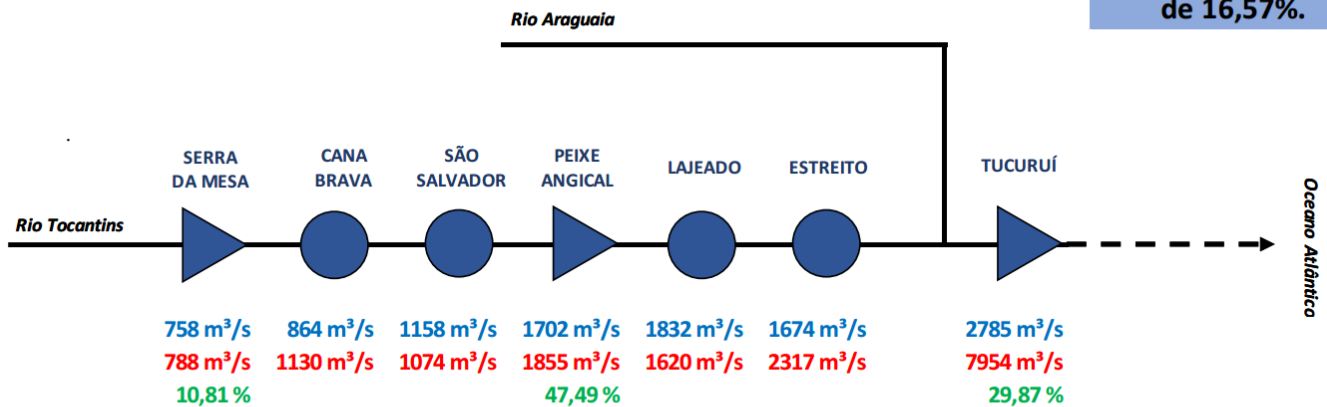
de 16,57%.

Rio Araguaia

Rio Tocantins

SERRA DA MESA

CANA BRAVA

SÃO SALVADOR

PEIXE ANGICAL

LAJEADO

ESTREITO

TUCURUÍ

Oceano Atlântico

758 m³/s
788 m³/s
10,81 %

864 m³/s
1130 m³/s

1158 m³/s
1074 m³/s

1702 m³/s
1855 m³/s
47,49 %

1832 m³/s
1620 m³/s

1674 m³/s
2317 m³/s

2785 m³/s
7954 m³/s
29,87 %